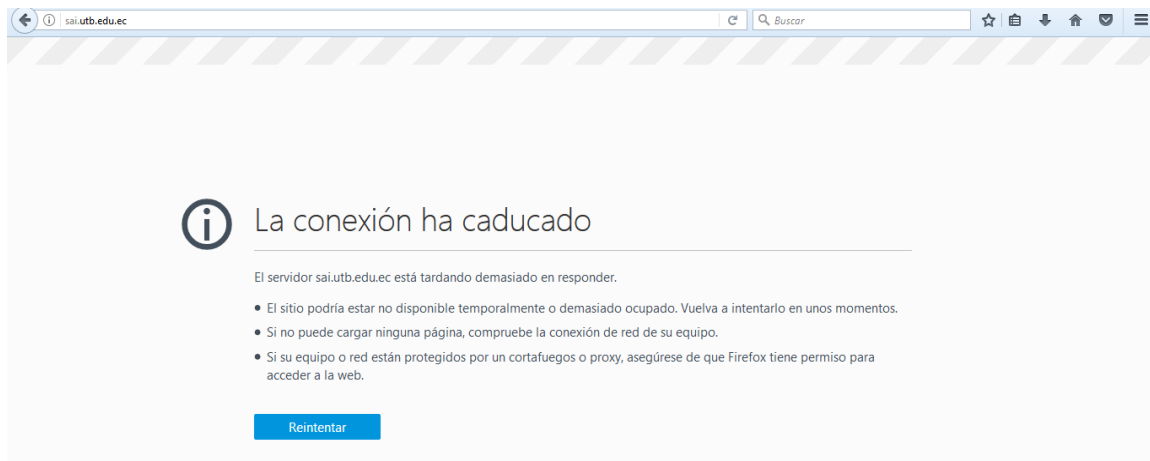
sai.utb.edu.ec

Buscar

La conexión ha caducado

El servidor sai.utb.edu.ec está tardando demasiado en responder.

• El sitio podría estar no disponible temporalmente o demasiado ocupado. Vuelva a intentarlo en unos momentos.
• Si no puede cargar ninguna página, compruebe la conexión de red de su equipo.
• Si su equipo o red están protegidos por un cortafuegos o proxy, asegúrese de que Firefox tiene permiso para acceder a la web.

Reintentar